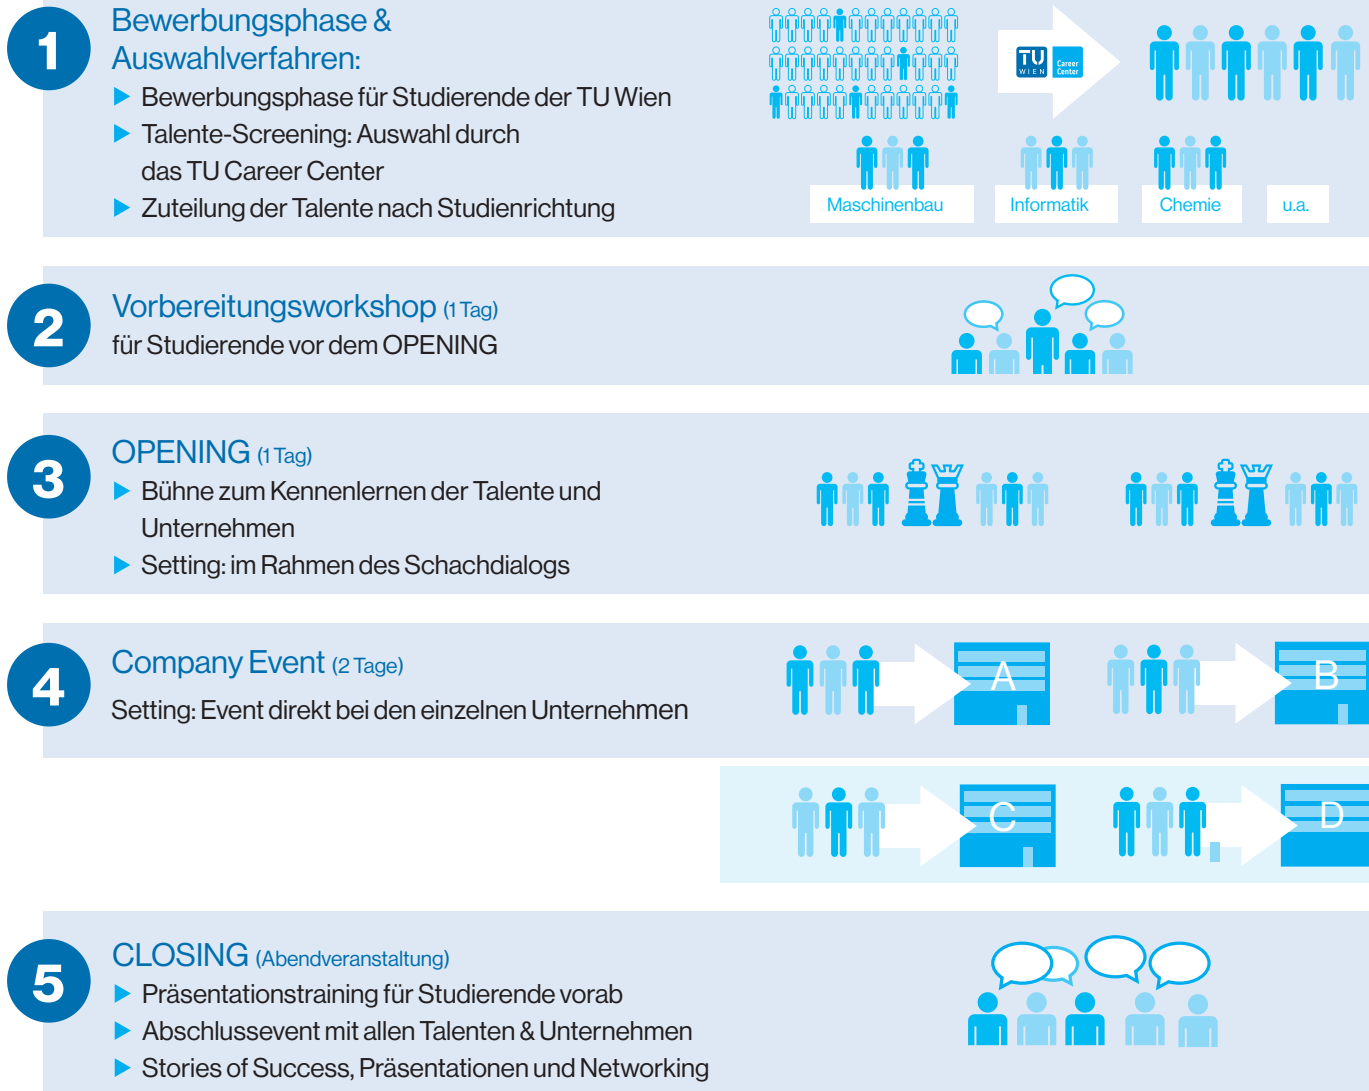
1

Bewerbungsphase & Auswahlverfahren:

▶ Bewerbungsphase für Studierende der TU Wien

▶ Talente-Screening: Auswahl durch das TU Career Center

▶ Zuteilung der Talente nach Studienrichtung

TU WIEN Career Center

Maschinenbau

Informatik

Chemie

u.a.

2

Vorbereitungsworkshop (1 Tag)

für Studierende vor dem OPENING

3

OPENING (1 Tag)

▶ Bühne zum Kennenlernen der Talente und Unternehmen

▶ Setting: im Rahmen des Schachdialogs

4

Company Event (2 Tage)

Setting: Event direkt bei den einzelnen Unternehmen

A

B

C

D

5

CLOSING (Abendveranstaltung)

▶ Präsentationstraining für Studierende vorab

▶ Abschlussevent mit allen Talenten & Unternehmen

▶ Stories of Success, Präsentationen und Networking